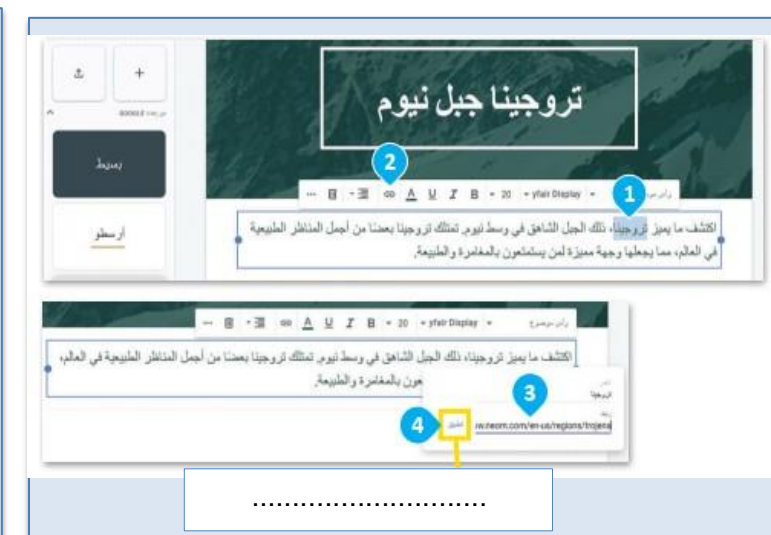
تروجينا جبل نيوم

2

1

20 ▾ yfair Display ▾

اكتشف ما يميز تروجينا، ذلك الجبل الشاهق في وسط نيوم. تمتلك تروجينا بعضًا من أجمل المناظر الطبيعية في العالم، مما يجعلها وجهة مميزة لمن يستمتعون بالمغامرة والطبيعة.

بسيط

أرسطو

20 ▾ yfair Display ▾

اكتشف ما يميز تروجينا، ذلك الجبل الشاهق في وسط نيوم. تمتلك تروجينا بعضًا من أجمل المناظر الطبيعية في العالم، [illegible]عون بالمغامرة والطبيعة.

3

تروجينا

4

تطبيق

w.neom.com/en-us/regions/trojena

.............................